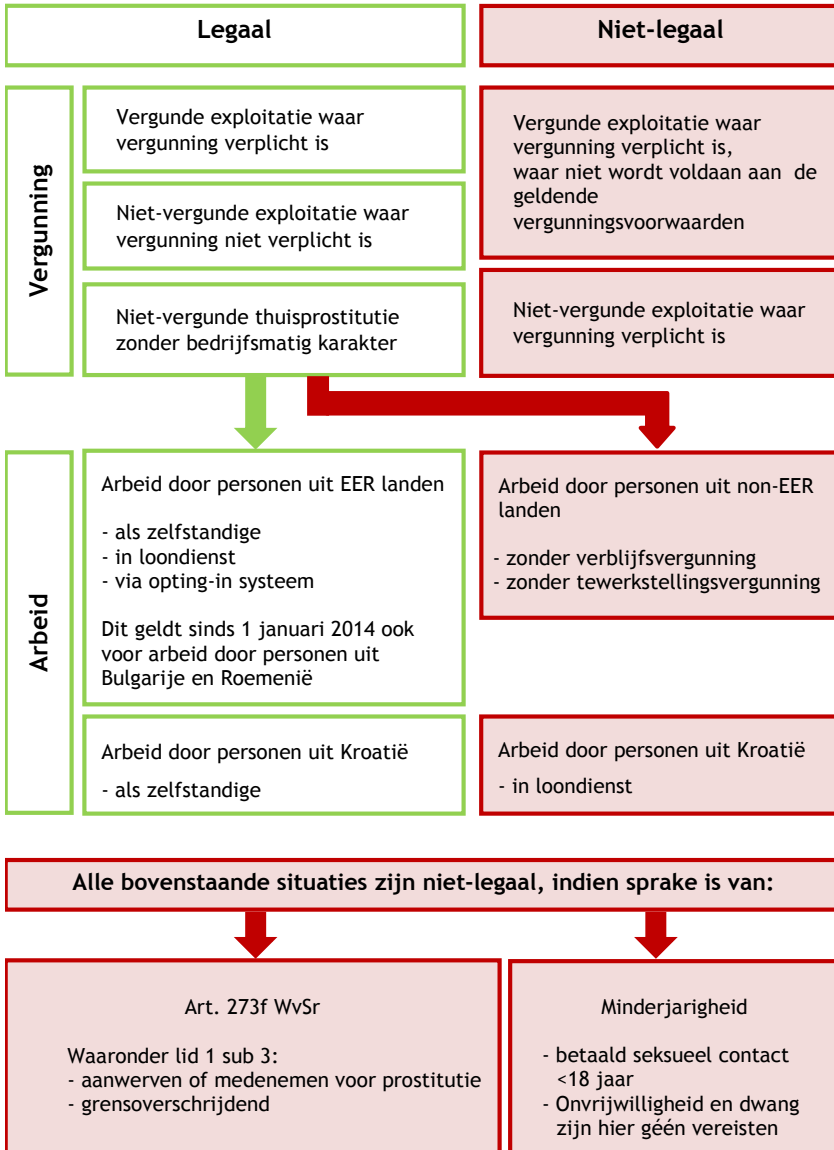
Legaal

Niet-legaal

Vergunning

Vergunde exploitatie waar vergunning verplicht is

Niet-vergunde exploitatie waar vergunning niet verplicht is

Niet-vergunde thuisprostitutie zonder bedrijfsmatig karakter

Vergunde exploitatie waar vergunning verplicht is, waar niet wordt voldaan aan de geldende vergunningsvoorwaarden

Niet-vergunde exploitatie waar vergunning verplicht is

Arbeid

Arbeid door personen uit EER landen

- als zelfstandige
- in loondienst
- via opting-in systeem

Dit geldt sinds 1 januari 2014 ook voor arbeid door personen uit Bulgarije en Roemenië

Arbeid door personen uit Kroatië

- als zelfstandige

Arbeid door personen uit non-EER landen

- zonder verblijfsvergunning
- zonder tewerkstellingsvergunning

Arbeid door personen uit Kroatië

- in loondienst

Alle bovenstaande situaties zijn niet-legaal, indien sprake is van:

Art. 273f WvSr

Waaronder lid 1 sub 3:
- aanwerven of medenemen voor prostitutie
- grensoverschrijdend

Minderjarigheid

- betaald seksueel contact <18 jaar
- Onvrijwilligheid en dwang zijn hier géén vereisten